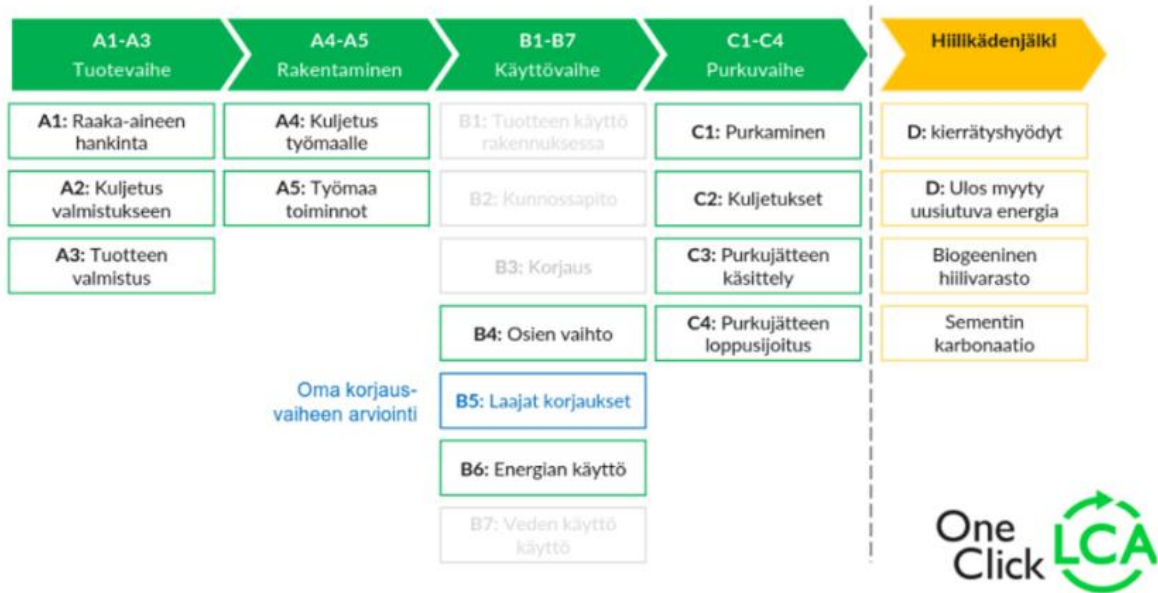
A1-A3
Tuotevaihe

A4-A5
Rakentaminen

B1-B7
Käyttövaihe

C1-C4
Purkuvaihe

Hiilikädenjälki

A1: Raaka-aineen hankinta

A2: Kuljetus valmistukseen

A3: Tuotteen valmistus

A4: Kuljetus työmaalle

A5: Työmaa toiminnot

Oma korjausvaiheen arviointi

B1: Tuotteen käyttö rakennuksessa

B2: Kunnossapito

B3: Korjaus

B4: Osien vaihto

B5: Laajat korjaukset

B6: Energian käyttö

B7: Veden käyttö käyttö

C1: Purkaminen

C2: Kuljetukset

C3: Purkujätteen käsittely

C4: Purkujätteen loppusijoitus

D: kierrätyshyödyt

D: Ulos myyty uusiutuva energia

Biogeeninen hiilivarasto

Sementin karbonaatio

One Click LCA